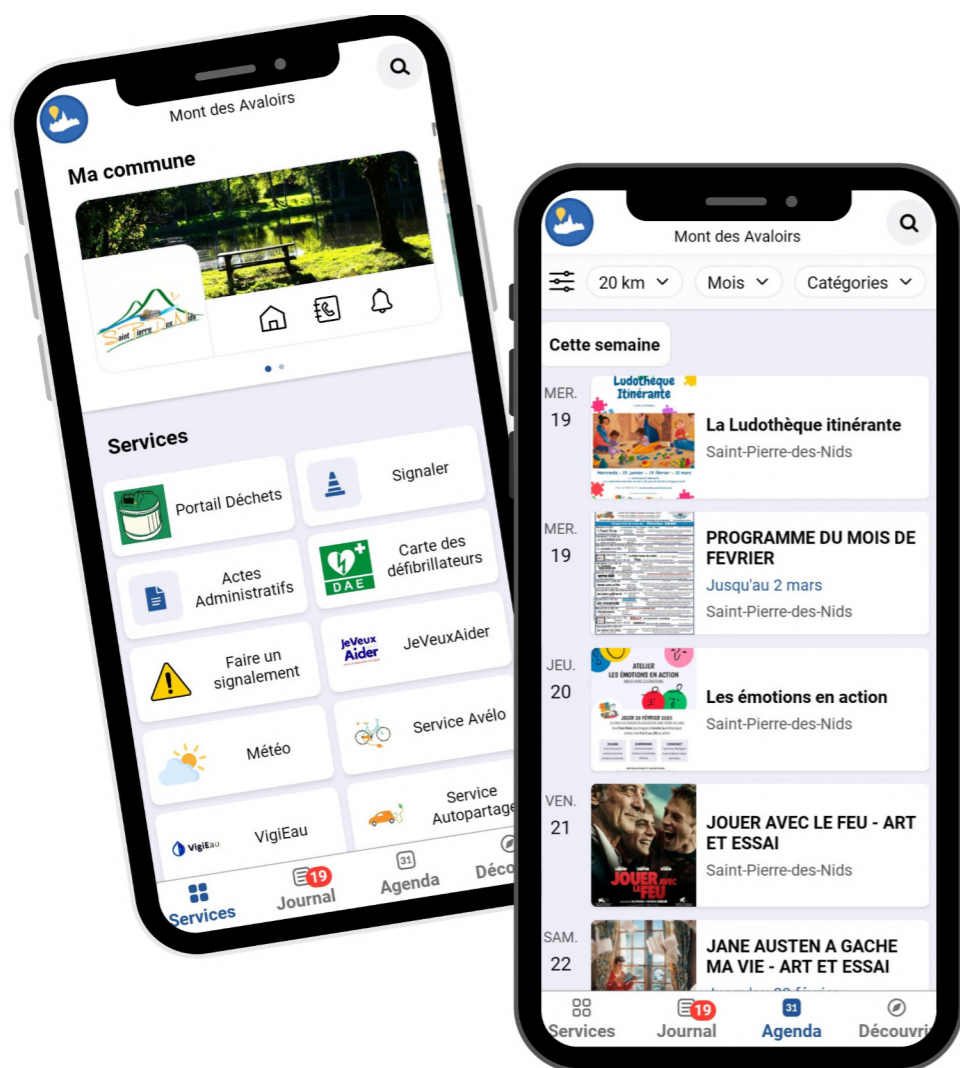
Mont des Avaloirs

Ma commune

Saint Pierre des Nids

Services

Portail Déchets

Signaler

Actes Administratifs

Carte des défibrillateurs

DAE

Faire un signalement

JeVeux Aider

JeVeuxAider

Météo

Service Avélo

VigiEau

VigiEau

Service Autopartage

Services

19 Journal

31 Agenda

Déco

Mont des Avaloirs

20 km

Mois

Catégories

Cette semaine

MER. 19

Ludothèque Itinérante

La Ludothèque itinérante

Saint-Pierre-des-Nids

MER. 19

PROGRAMME DU MOIS DE FEVRIER

Jusqu'au 2 mars

Saint-Pierre-des-Nids

JEU. 20

ATELIER LES ÉMOTIONS EN ACTION

Les émotions en action

Saint-Pierre-des-Nids

VEN. 21

JOUER AVEC LE FEU

JOUER AVEC LE FEU - ART ET ESSAI

Saint-Pierre-des-Nids

SAM. 22

JANE AUSTEN A GACHE MA VIE - ART ET ESSAI

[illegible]

Services

19 Journal

31 Agenda

Découvri